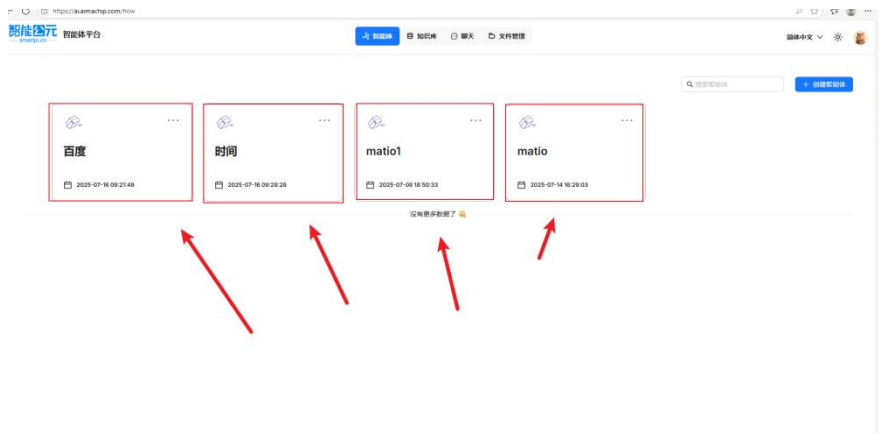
https://ai.aimachip.com/flow

智能公元
smartpi.cn
智能体平台

智能体
知识库
聊天
文件管理

简体中文

搜索智能体
+ 创建智能体

百度
2025-07-16 09:21:49

时间
2025-07-16 09:28:28

matio1
2025-07-08 18:50:33

matio
2025-07-14 16:29:03

没有更多数据了